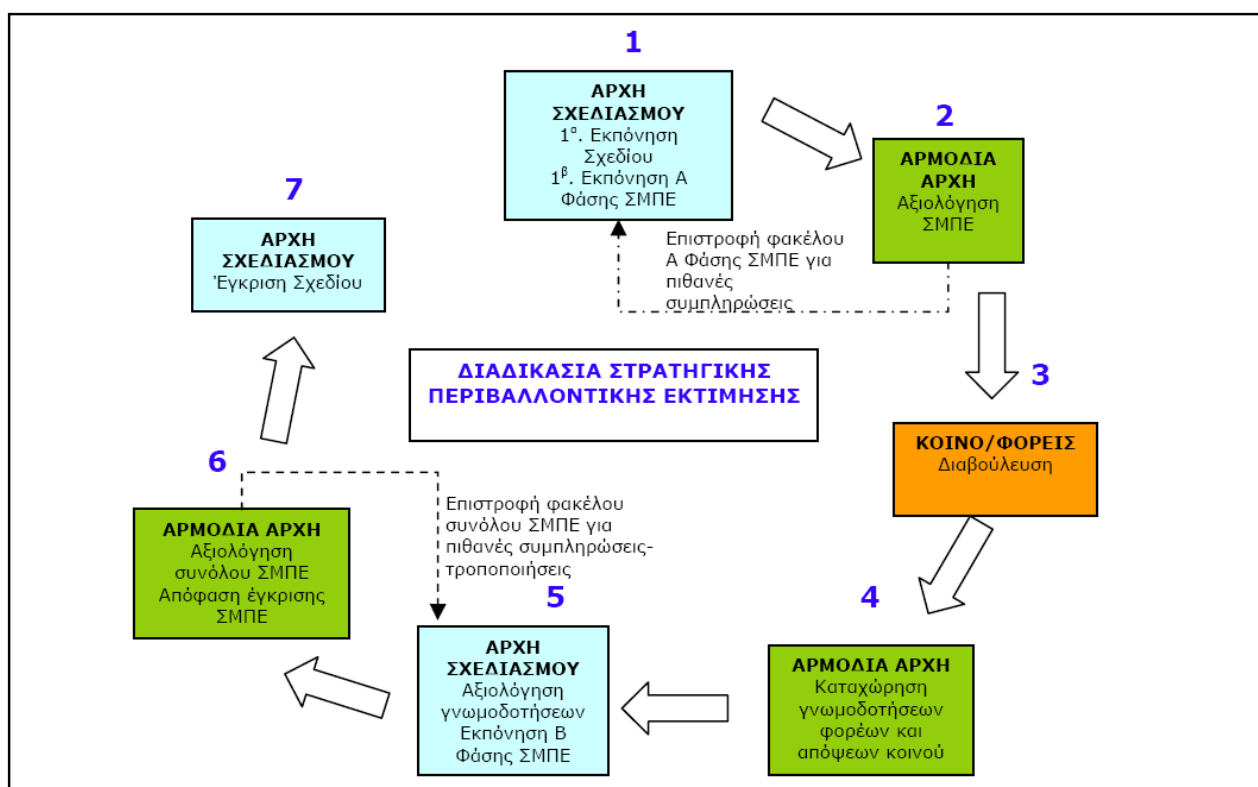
1

ΑΡΧΗ ΣΧΕΔΙΑΣΜΟΥ
$1^{α}$. Εκπόνηση Σχεδίου
$1^{β}$. Εκπόνηση Α Φάσης ΣΜΠΕ

2

ΑΡΜΟΔΙΑ ΑΡΧΗ
Αξιολόγηση ΣΜΠΕ

Επιστροφή φακέλου Α Φάσης ΣΜΠΕ για πιθανές συμπληρώσεις

3

ΚΟΙΝΟ/ΦΟΡΕΙΣ
Διαβούλευση

4

ΑΡΜΟΔΙΑ ΑΡΧΗ
Καταχώρηση γνωμοδοτήσεων φορέων και απόψεων κοινού

5

ΑΡΧΗ ΣΧΕΔΙΑΣΜΟΥ
Αξιολόγηση γνωμοδοτήσεων
Εκπόνηση Β Φάσης ΣΜΠΕ

Επιστροφή φακέλου συνόλου ΣΜΠΕ για πιθανές συμπληρώσεις-τροποποιήσεις

6

ΑΡΜΟΔΙΑ ΑΡΧΗ
Αξιολόγηση συνόλου ΣΜΠΕ
Απόφαση έγκρισης ΣΜΠΕ

7

ΑΡΧΗ ΣΧΕΔΙΑΣΜΟΥ
Έγκριση Σχεδίου

ΔΙΑΔΙΚΑΣΙΑ ΣΤΡΑΤΗΓΙΚΗΣ ΠΕΡΙΒΑΛΛΟΝΤΙΚΗΣ ΕΚΤΙΜΗΣΗΣ